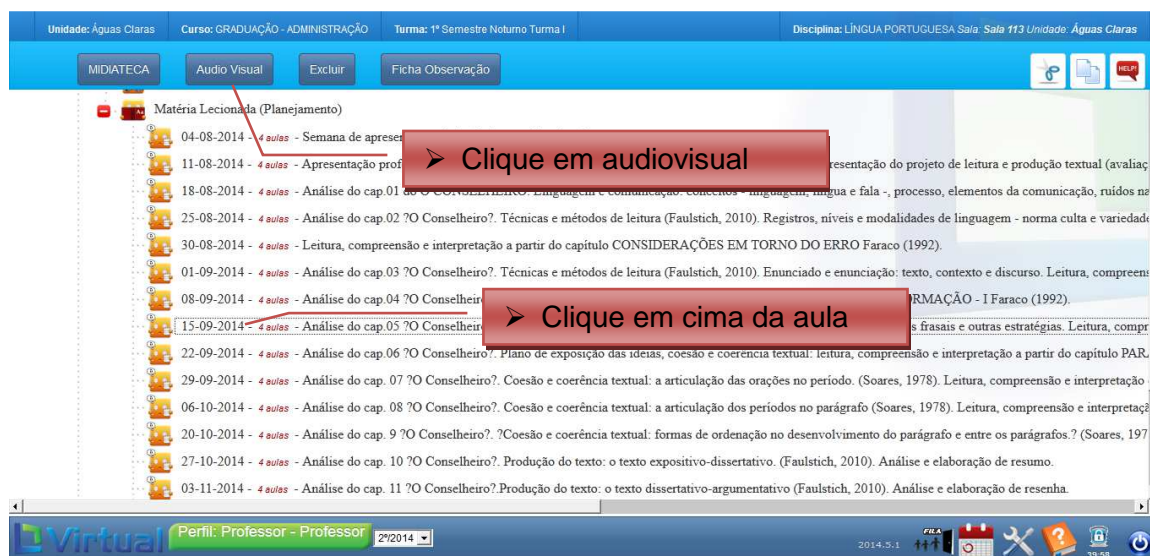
Unidade: Águas Claras | Curso: GRADUAÇÃO - ADMINISTRAÇÃO | Turma: 1º Semestre Noturno Turma I | Disciplina: LÍNGUA PORTUGUESA Sala: Sala 113 Unidade: Águas Claras

MIDIATECA | Audio Visual | Excluir | Ficha Observação

HELP!

Matéria Lecionada (Planejamento)

04-08-2014 - 4 aulas - Semana de apresen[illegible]

➢ Clique em audiovisual

11-08-2014 - 4 aulas - Apresentação prof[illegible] resentação do projeto de leitura e produção textual (avaliaç

18-08-2014 - 4 aulas - Análise do cap.01 do O CONSELHEIRO. Linguagem e comunicação: conceitos - linguagem, língua e fala -, processo, elementos da comunicação, ruídos na

25-08-2014 - 4 aulas - Análise do cap.02 ?O Conselheiro?. Técnicas e métodos de leitura (Faulstich, 2010). Registros, níveis e modalidades de linguagem - norma culta e variedade

30-08-2014 - 4 aulas - Leitura, compreensão e interpretação a partir do capítulo CONSIDERAÇÕES EM TORNO DO ERRO Faraco (1992).

01-09-2014 - 4 aulas - Análise do cap.03 ?O Conselheiro?. Técnicas e métodos de leitura (Faulstich, 2010). Enunciado e enunciação: texto, contexto e discurso. Leitura, comprens

08-09-2014 - 4 aulas - Análise do cap.04 ?O Conselheir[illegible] RMAÇÃO - I Faraco (1992).

➢ Clique em cima da aula

15-09-2014 - 4 aulas - Análise do cap.05 ?O Conselheir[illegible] s frasais e outras estratégias. Leitura, compr

22-09-2014 - 4 aulas - Análise do cap.06 ?O Conselheiro?. Plano de exposição das idéias, coesão e coerência textual: leitura, compreensão e interpretação a partir do capítulo PAR

29-09-2014 - 4 aulas - Análise do cap. 07 ?O Conselheiro?. Coesão e coerência textual: a articulação das orações no período. (Soares, 1978). Leitura, compreensão e interpretação

06-10-2014 - 4 aulas - Análise do cap. 08 ?O Conselheiro?. Coesão e coerência textual: a articulação dos períodos no parágrafo (Soares, 1978). Leitura, compreensão e interpretaç

20-10-2014 - 4 aulas - Análise do cap. 9 ?O Conselheiro?. ?Coesão e coerência textual: formas de ordenação no desenvolvimento do parágrafo e entre os parágrafos.? (Soares, 197

27-10-2014 - 4 aulas - Análise do cap. 10 ?O Conselheiro?. Produção do texto: o texto expositivo-dissertativo. (Faulstich, 2010). Análise e elaboração de resumo.

03-11-2014 - 4 aulas - Análise do cap. 11 ?O Conselheiro?.Produção do texto: o texto dissertativo-argumentativo (Faulstich, 2010). Análise e elaboração de resenha.

Virtual | Perfil: Professor - Professor | 2º/2014 | 2014.5.1 | FILA